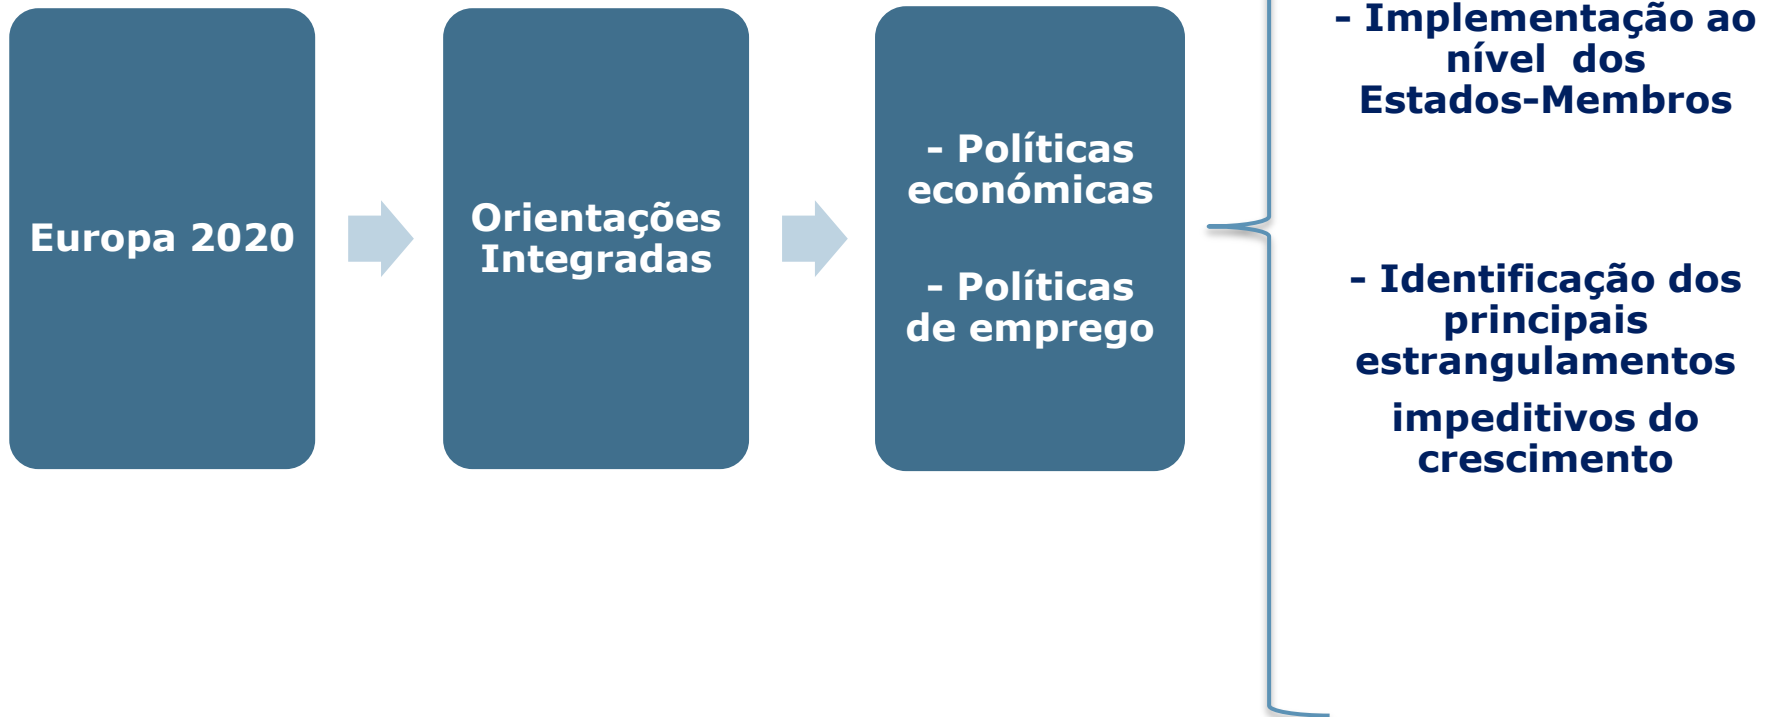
Europa 2020

Orientações Integradas

- Políticas económicas

- Políticas de emprego

- Implementação ao nível dos Estados-Membros

- Identificação dos principais estrangulamentos

impeditivos do crescimento